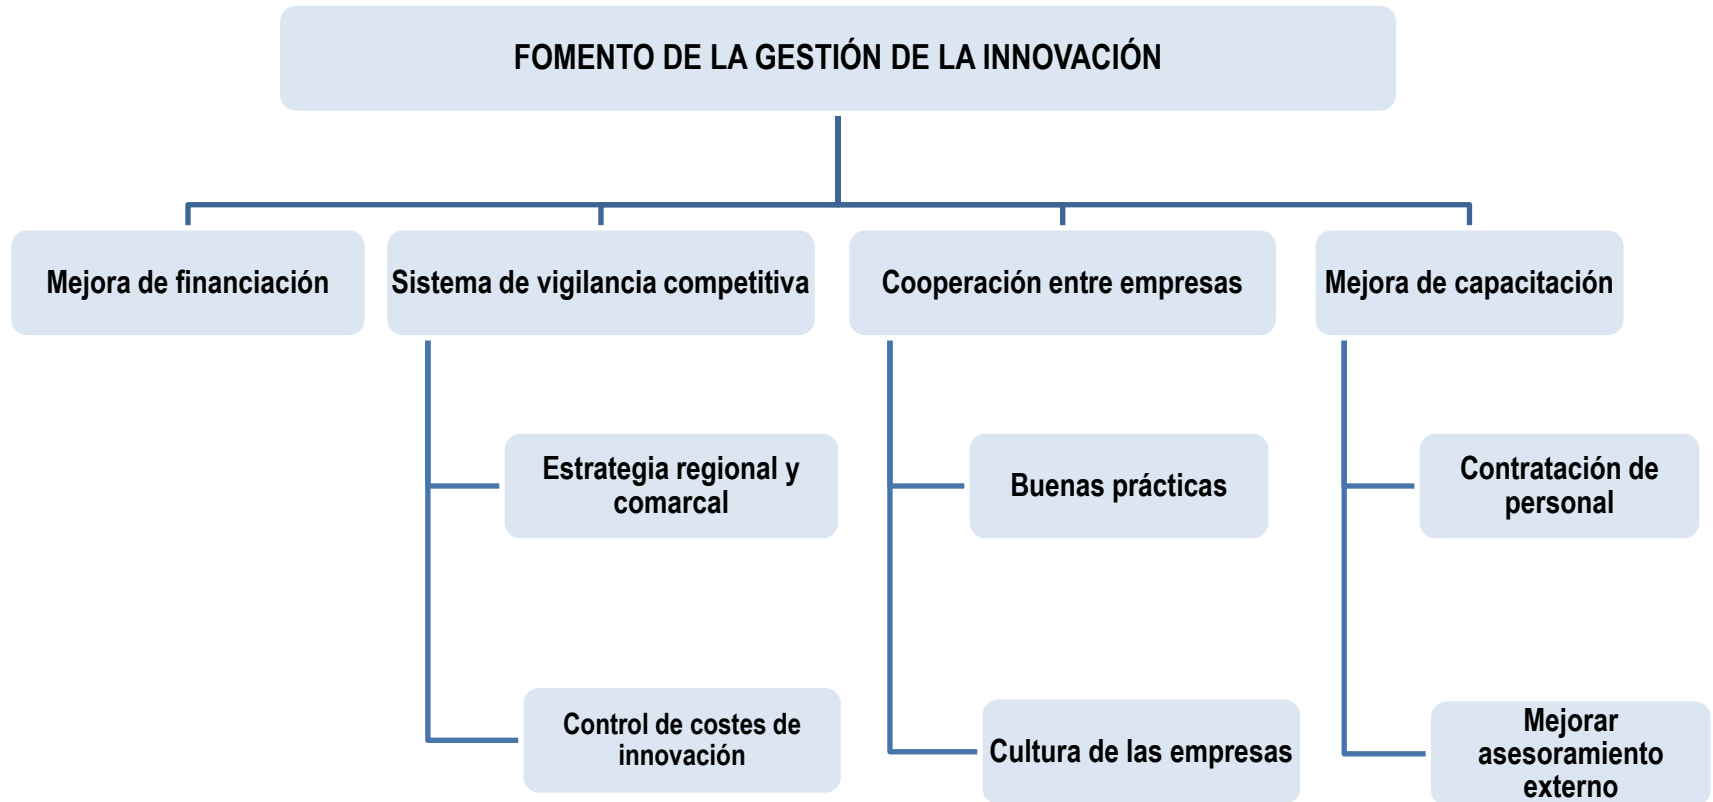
FOMENTO DE LA GESTIÓN DE LA INNOVACIÓN

Mejora de financiación

Sistema de vigilancia competitiva

Estrategia regional y comarcal

Control de costes de innovación

Cooperación entre empresas

Buenas prácticas

Cultura de las empresas

Mejora de capacitación

Contratación de personal

Mejorar asesoramiento externo